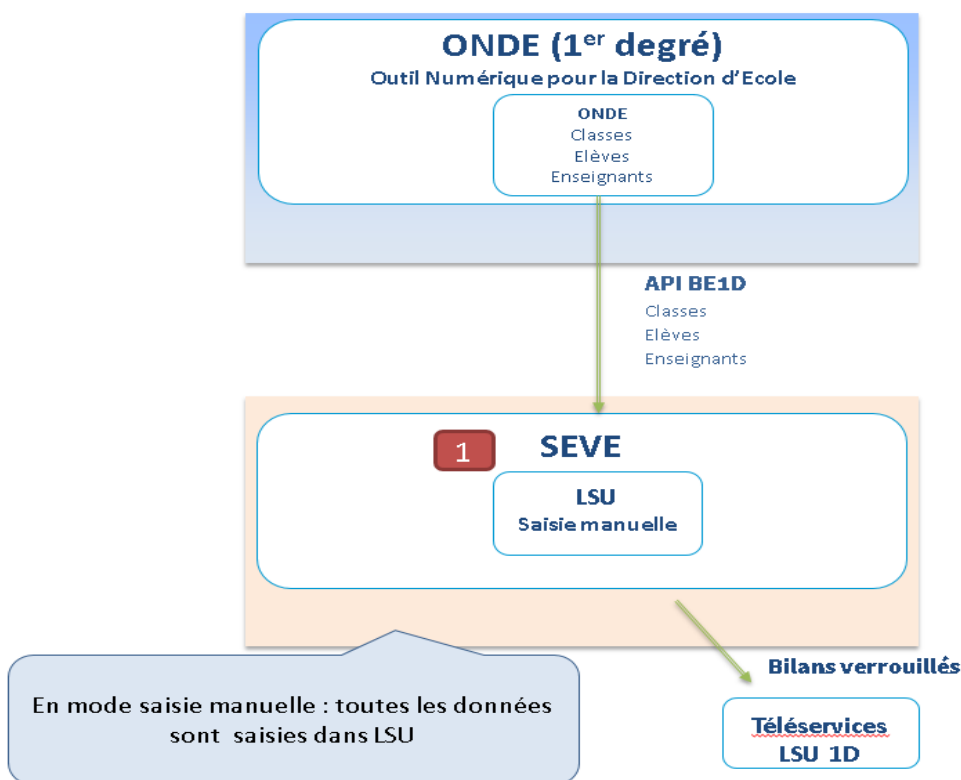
ONDE ($1^{er}$ degré)
Outil Numérique pour la Direction d'Ecole

ONDE
Classes
Elèves
Enseignants

API BE1D
Classes
Elèves
Enseignants

1

SEVE

LSU
Saisie manuelle

En mode saisie manuelle : toutes les données sont saisies dans LSU

Bilans verrouillés

Téléservices
LSU 1D